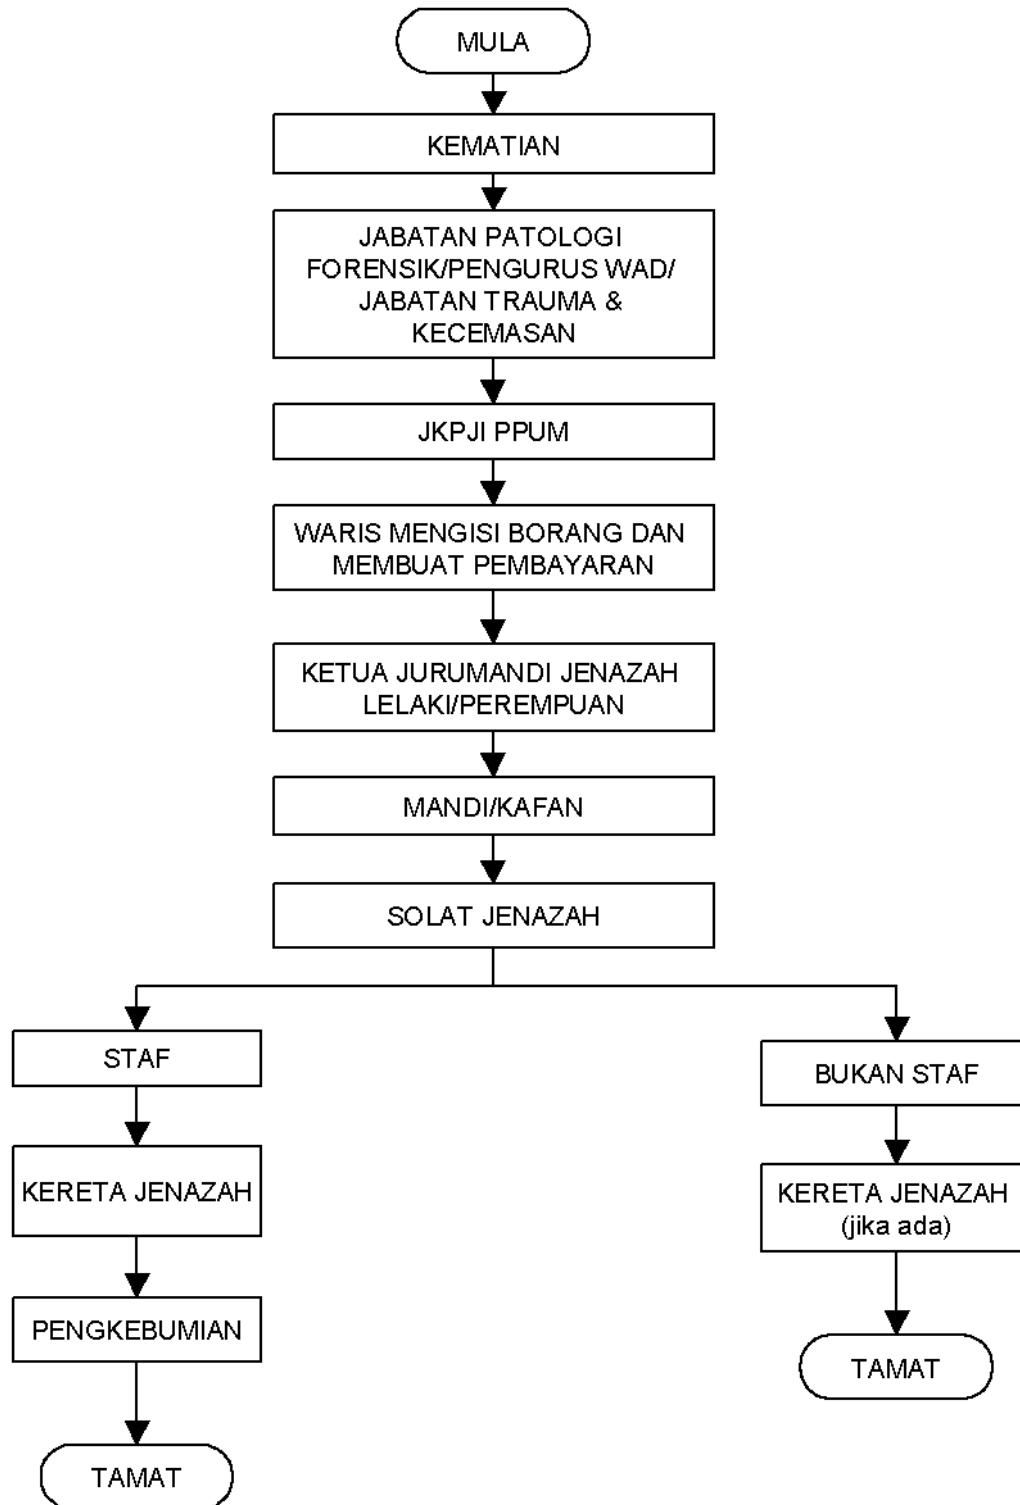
MULA

KEMATIAN

JABATAN PATOLOGI FORENSIK/PENGURUS WAD/ JABATAN TRAUMA & KECEMASAN

JKPJI PPUM

WARIS MENGISI BORANG DAN MEMBUAT PEMBAYARAN

KETUA JURUMANDI JENAZAH LELAKI/PEREMPUAN

MANDI/KAFAN

SOLAT JENAZAH

STAF

KERETA JENAZAH

PENGKEBUMIAN

TAMAT

BUKAN STAF

KERETA JENAZAH (jika ada)

TAMAT